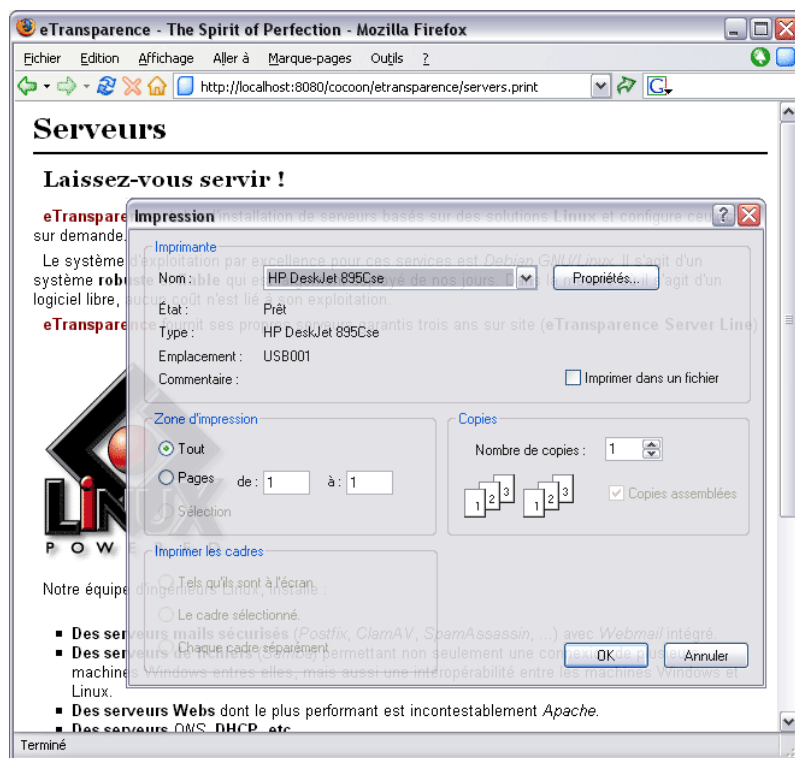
eTransparence - The Spirit of Perfection - Mozilla Firefox

Fichier Edition Affichage Aller à Marque-pages Outils ?

http://localhost:8080/cocoon/etransparence/servers.print

Serveurs

Laissez-vous servir !

eTranspare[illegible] installation de serveurs basés sur des solutions Linux et configure ce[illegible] sur demande.

Le système d'exploitation par excellence pour ces services est Debian GNU/Linux. Il s'agit d'un système robuste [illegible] qui e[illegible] éprouvé de nos jours. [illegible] il s'agit d'un logiciel libre, aucun coût n'est lié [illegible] son exploitation.

eTransparence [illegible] ses produits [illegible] garantis trois ans sur site (eTransparence Server Line)

Notre équipe d'ingénieurs Linux, installe :

- Des serveurs mails sécurisés (Postfix, ClamAV, SpamAssassin, ...) avec Webmail intégré.
- Des serveurs de fichiers (Samba) permettant non seulement une connexion de plusieurs machines Windows entre elles, mais aussi une interopérabilité entre les machines Windows et Linux.
- Des serveurs Webs dont le plus performant est incontestablement Apache.
- Des serveurs DNS, DHCP, etc

Impression

Imprimante
Nom : HP DeskJet 895Cse
Propriétés...
État : Prêt
Type : HP DeskJet 895Cse
Emplacement : USB001
Commentaire :
Imprimer dans un fichier

Zone d'impression
Tout
Pages de : 1 à : 1
Sélection

Copies
Nombre de copies : 1
Copies assemblées

Imprimer les cadres
Tels qu'ils sont à l'écran
Le cadre sélectionné
Chaque cadre séparément

OK Annuler

Terminé